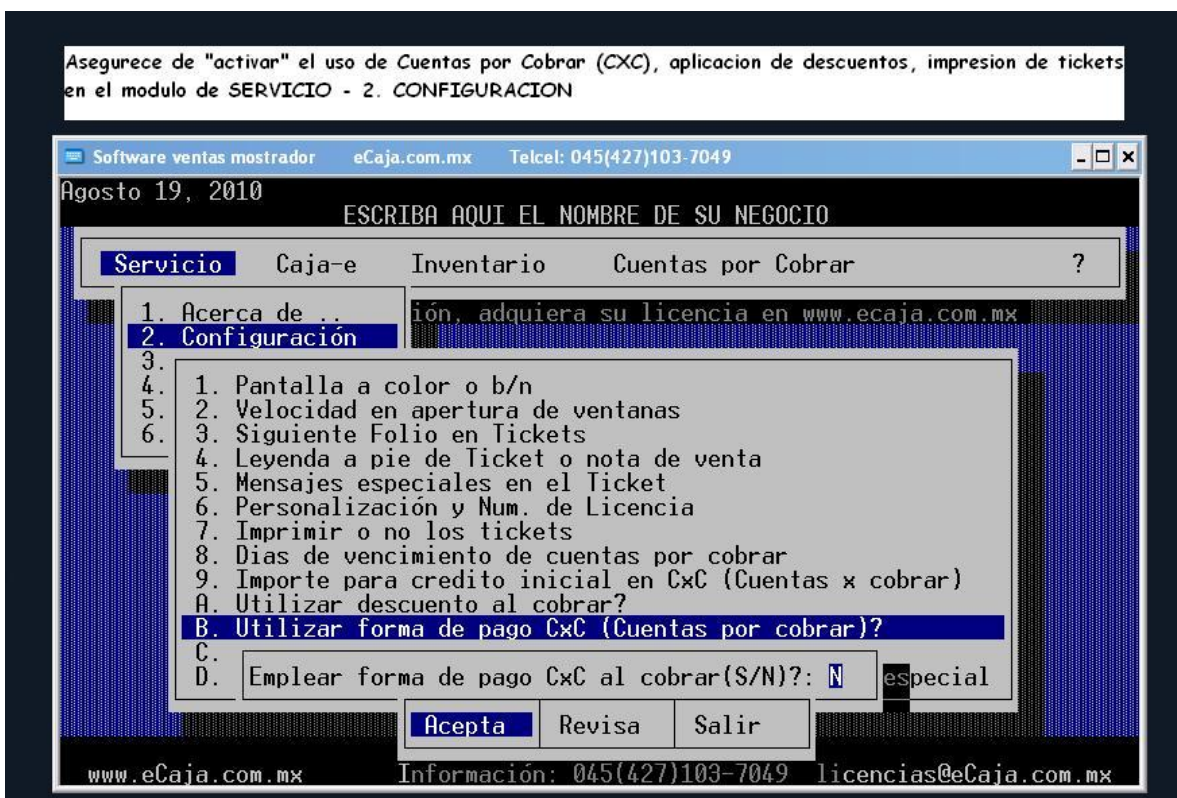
Asegurece de "activar" el uso de Cuentas por Cobrar (CXC), aplicacion de descuentos, impresion de tickets en el modulo de SERVICIO - 2. CONFIGURACION

Software ventas mostrador eCaja.com.mx Telcel: 045(427)103-7049

Agosto 19, 2010

ESCRIBA AQUI EL NOMBRE DE SU NEGOCIO

Servicio Caja-e Inventario Cuentas por Cobrar ?

1. Acerca de ..
2. Configuración
3.
4.
5.
6.

ión, adquiera su licencia en www.ecaja.com.mx

1. Pantalla a color o b/n
2. Velocidad en apertura de ventanas
3. Siguiente Folio en Tickets
4. Leyenda a pie de Ticket o nota de venta
5. Mensajes especiales en el Ticket
6. Personalización y Num. de Licencia
7. Imprimir o no los tickets
8. Dias de vencimiento de cuentas por cobrar
9. Importe para credito inicial en CxC (Cuentas x cobrar)
A. Utilizar descuento al cobrar?
B. Utilizar forma de pago CxC (Cuentas por cobrar)?
C.
D.

Emplear forma de pago CxC al cobrar(S/N)?: N

especial

Acepta Revisa Salir

www.eCaja.com.mx Información: 045(427)103-7049 licencias@eCaja.com.mx